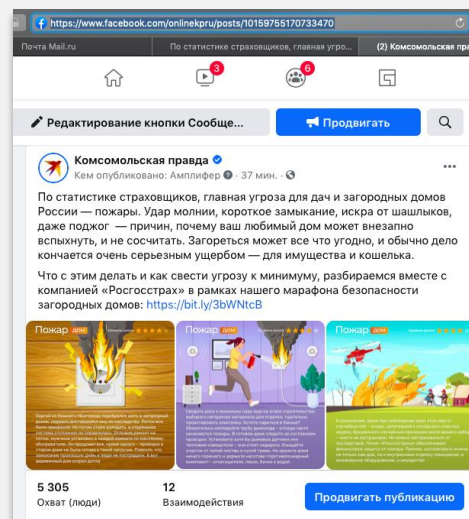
https://www.facebook.com/onlinekpru/posts/10159755170733470

Почта Mail.ru | По статистике страховщиков, главная угро... | (2) Комсомольская пра

3 6

Редактирование кнопки Сообще... | Продвигать

Комсомольская правда
Кем опубликовано: Амплифер · 37 мин. ·

По статистике страховщиков, главная угроза для дач и загородных домов России — пожары. Удар молнии, короткое замыкание, искра от шашлыков, даже поджог — причин, почему ваш любимый дом может внезапно вспыхнуть, и не сосчитать. Загореться может все что угодно, и обычно дело кончается очень серьезным ущербом — для имущества и кошелька.

Что с этим делать и как свести угрозу к минимуму, разбираемся вместе с компанией «Росгосстрах» в рамках нашего марафона безопасности загородных домов: https://bit.ly/3bWNtcB

Пожар | Пожар | Пожар

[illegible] | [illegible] | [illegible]

5 305
Охват (люди)

12
Взаимодействия

Продвигать публикацию